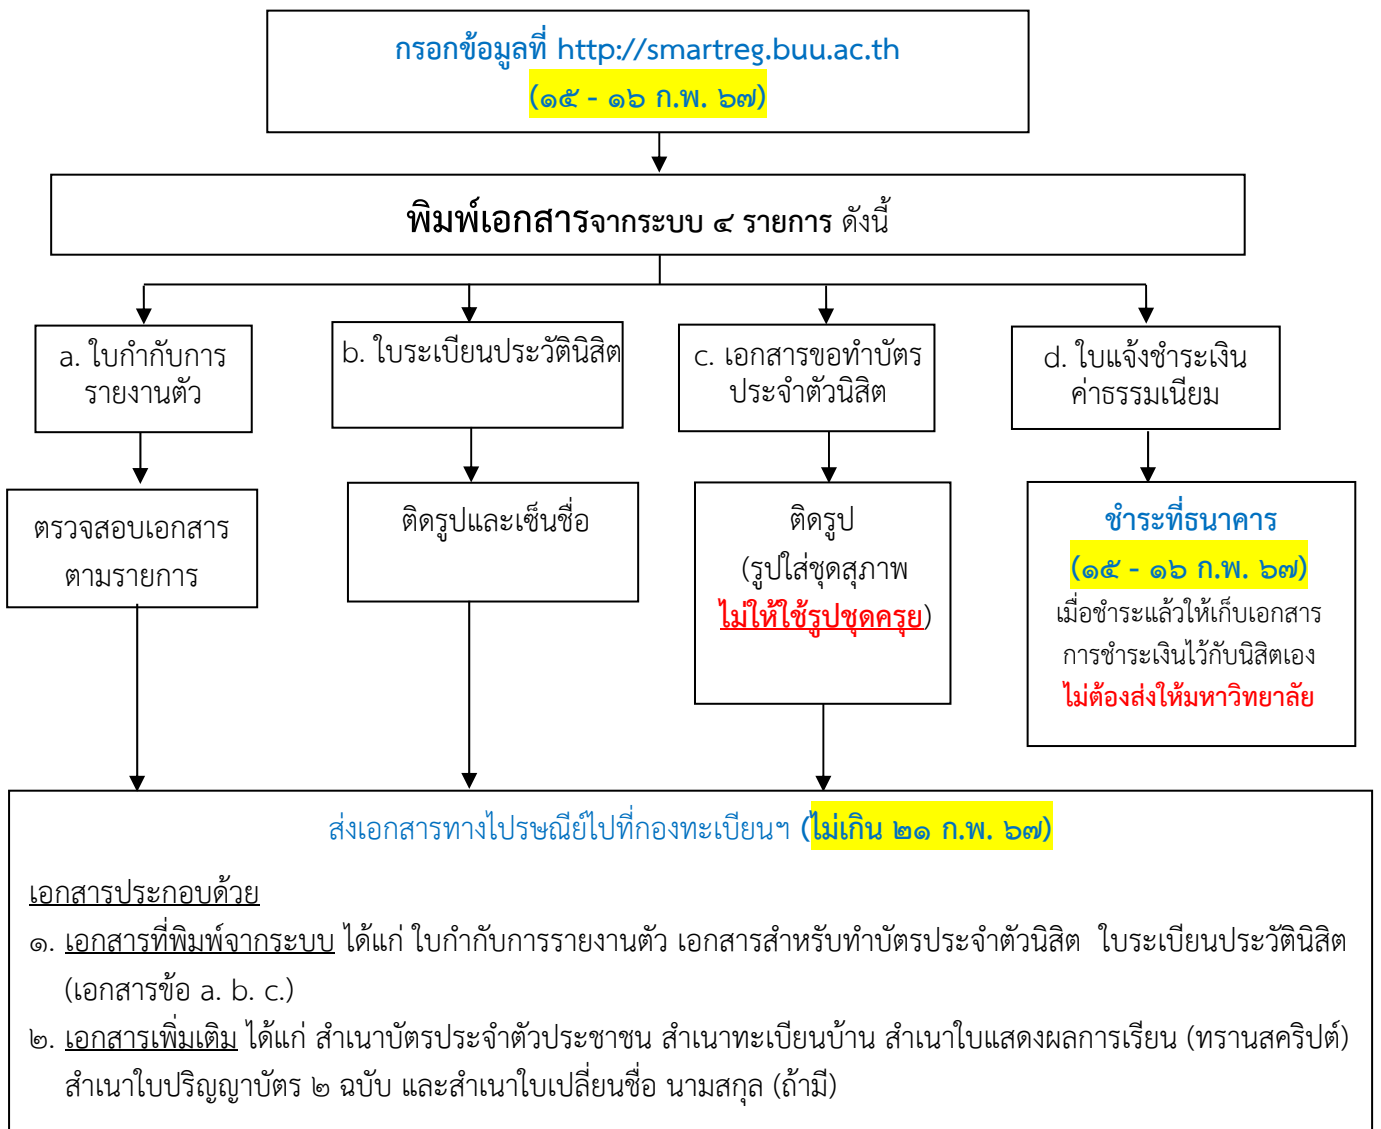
กรอกข้อมูลที่ http://smartreg.buu.ac.th
(๑๕ - ๑๖ ก.พ. ๖๗)

พิมพ์เอกสารจากระบบ ๔ รายการ ดังนี้

a. ใบกำกับการรายงานตัว

b. ใบระเบียนประวัตินิสิต

c. เอกสารขอทำบัตรประจำตัวนิสิต

d. ใบแจ้งชำระเงินค่าธรรมเนียม

ตรวจสอบเอกสารตามรายการ

ติดรูปและเซ็นชื่อ

ติดรูป (รูปใส่ชุดสุภาพ ไม่ให้ใช้รูปชุดครุย)

ชำระที่ธนาคาร
(๑๕ - ๑๖ ก.พ. ๖๗)
เมื่อชำระแล้วให้เก็บเอกสารการชำระเงินไว้กับนิสิตเอง
ไม่ต้องส่งให้มหาวิทยาลัย

ส่งเอกสารทางไปรษณีย์ไปที่กองทะเบียนฯ (ไม่เกิน ๒๑ ก.พ. ๖๗)

เอกสารประกอบด้วย
๑. เอกสารที่พิมพ์จากระบบ ได้แก่ ใบกำกับการรายงานตัว เอกสารสำหรับทำบัตรประจำตัวนิสิต ใบระเบียนประวัตินิสิต (เอกสารข้อ a. b. c.)
๒. เอกสารเพิ่มเติม ได้แก่ สำเนาบัตรประจำตัวประชาชน สำเนาทะเบียนบ้าน สำเนาใบแสดงผลการเรียน (ทรานสคริปต์) สำเนาใบปริญญาบัตร ๒ ฉบับ และสำเนาใบเปลี่ยนชื่อ นามสกุล (ถ้ามี)